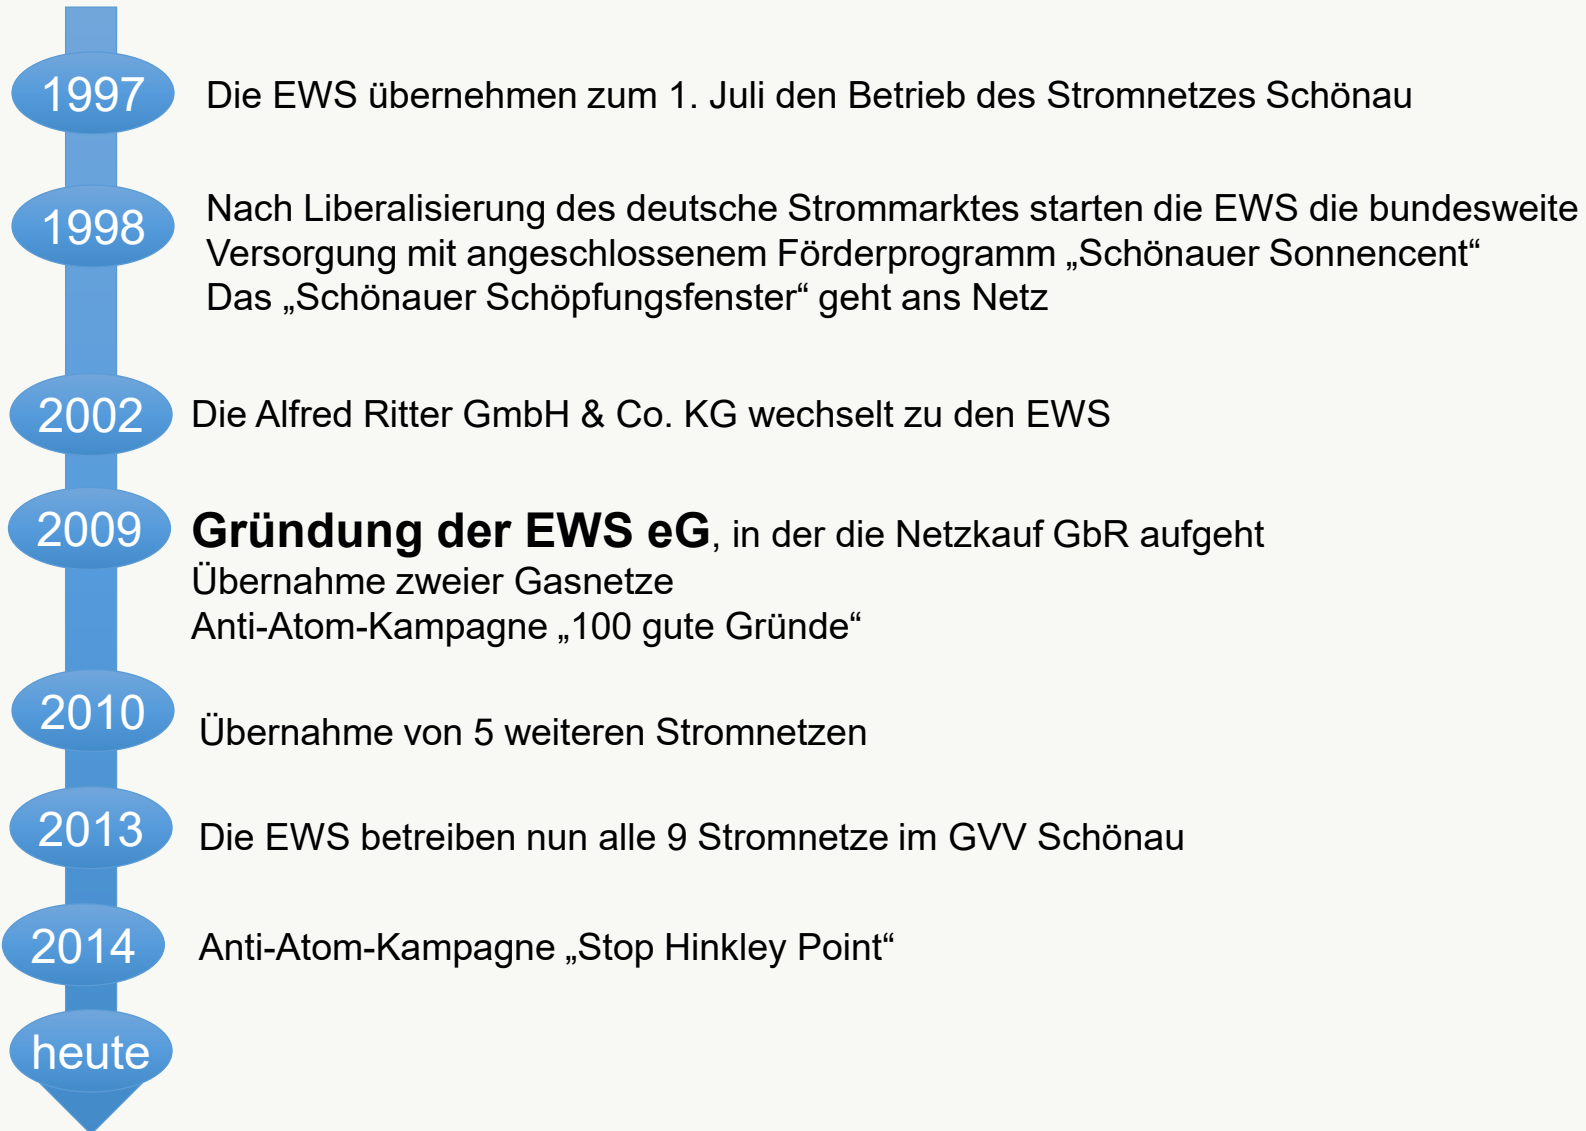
1997 Die EWS übernehmen zum 1. Juli den Betrieb des Stromnetzes Schönau

1998 Nach Liberalisierung des deutsche Strommarktes starten die EWS die bundesweite Versorgung mit angeschlossenem Förderprogramm „Schönauer Sonnencent“
Das „Schönauer Schöpfungsfenster“ geht ans Netz

2002 Die Alfred Ritter GmbH & Co. KG wechselt zu den EWS

2009 Gründung der EWS eG, in der die Netzkauf GbR aufgeht
Übernahme zweier Gasnetze
Anti-Atom-Kampagne „100 gute Gründe“

2010 Übernahme von 5 weiteren Stromnetzen

2013 Die EWS betreiben nun alle 9 Stromnetze im GVV Schönau

2014 Anti-Atom-Kampagne „Stop Hinkley Point“

heute